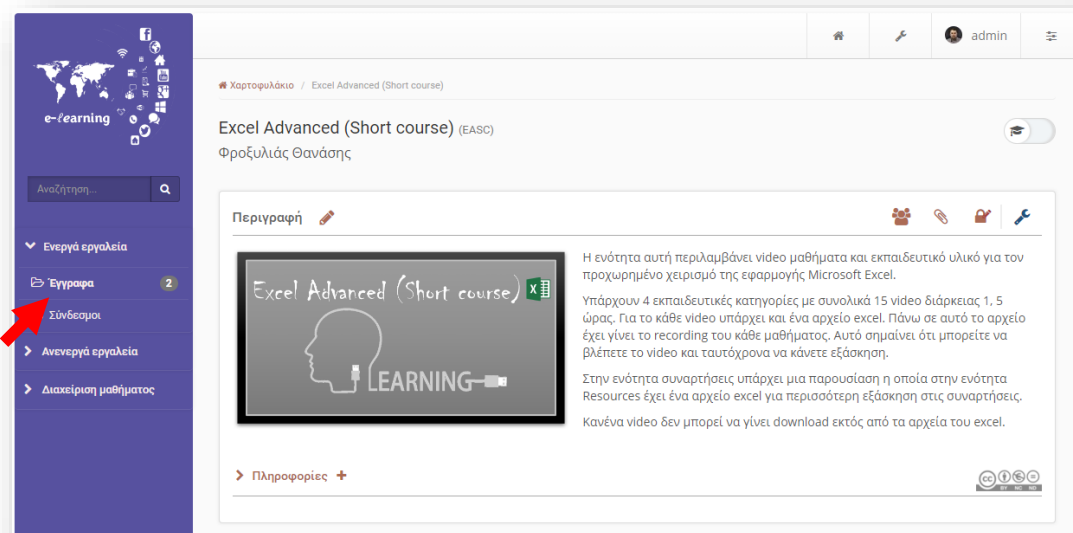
e-learning

Αναζήτηση...

Ενεργά εργαλεία

Έγγραφα 2

Σύνδεσμοι

Ανενεργά εργαλεία

Διαχείριση μαθήματος

admin

Χαρτοφυλάκιο / Excel Advanced (Short course)

Excel Advanced (Short course) (EASC)

Φροξυλιάς Θανάσης

Περιγραφή

Excel Advanced (Short course)

LEARNING

Η ενότητα αυτή περιλαμβάνει video μαθήματα και εκπαιδευτικό υλικό για τον προχωρημένο χειρισμό της εφαρμογής Microsoft Excel.

Υπάρχουν 4 εκπαιδευτικές κατηγορίες με συνολικά 15 video διάρκειας 1, 5 ώρας. Για το κάθε video υπάρχει και ένα αρχείο excel. Πάνω σε αυτό το αρχείο έχει γίνει το recording του κάθε μαθήματος. Αυτό σημαίνει ότι μπορείτε να βλέπετε το video και ταυτόχρονα να κάνετε εξάσκηση.

Στην ενότητα συναρτήσεις υπάρχει μια παρουσίαση η οποία στην ενότητα Resources έχει ένα αρχείο excel για περισσότερη εξάσκηση στις συναρτήσεις.

Κανένα video δεν μπορεί να γίνει download εκτός από τα αρχεία του excel.

Πληροφορίες +

BY NC ND